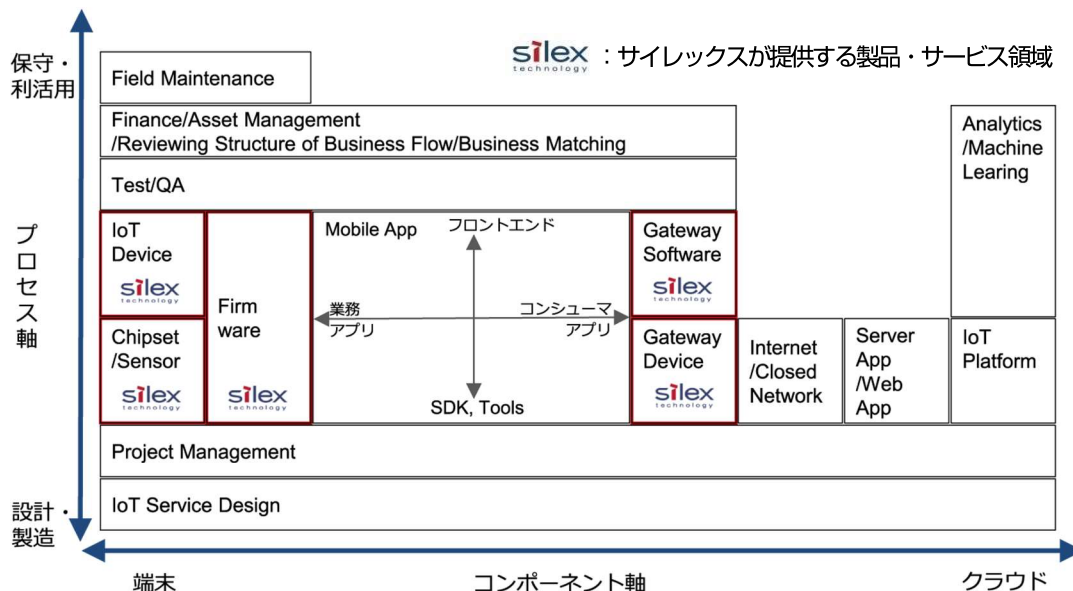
silex technology ：サイレックスが提供する製品・サービス領域

保守・利活用

Field Maintenance

Finance/Asset Management /Reviewing Structure of Business Flow/Business Matching

Analytics /Machine Learing

Test/QA

プロセス軸

IoT Device
silex technology

Firm ware
silex technology

Mobile App

フロントエンド

業務アプリ

コンシューマアプリ

SDK, Tools

Gateway Software
silex technology

Chipset /Sensor
silex technology

Gateway Device
silex technology

Internet /Closed Network

Server App /Web App

IoT Platform

Project Management

IoT Service Design

設計・製造

端末

コンポーネント軸

クラウド